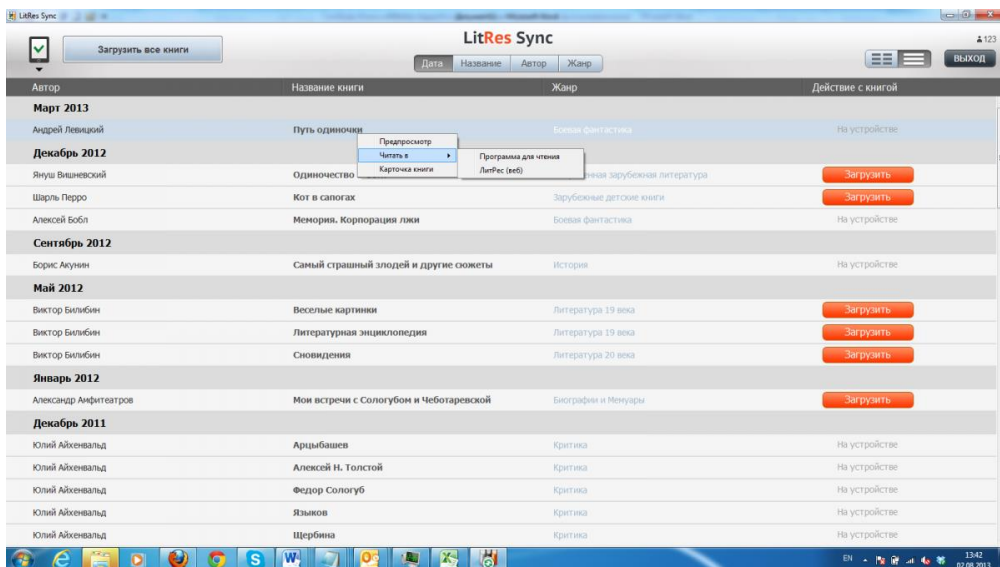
LitRes Sync

Загрузить все книги

LitRes Sync

Дата | Название | Автор | Жанр

123

ВЫХОД

| Автор | Название книги | Жанр | Действие с книгой |
|---|---|---|---|
| **Март 2013** | | | |
| Андрей Левицкий | Путь одиночки | Боевая фантастика | На устройстве |
| **Декабрь 2012** | | | |
| Януш Вишневский | Одиночество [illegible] | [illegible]нная зарубежная литература | Загрузить |
| Шарль Перро | Кот в сапогах | Зарубежные детские книги | Загрузить |
| Алексей Бобл | Мемория. Корпорация лжи | Боевая фантастика | На устройстве |
| **Сентябрь 2012** | | | |
| Борис Акунин | Самый страшный злодей и другие сюжеты | История | На устройстве |
| **Май 2012** | | | |
| Виктор Билибин | Веселые картинки | Литература 19 века | Загрузить |
| Виктор Билибин | Литературная энциклопедия | Литература 19 века | Загрузить |
| Виктор Билибин | Сновидения | Литература 20 века | Загрузить |
| **Январь 2012** | | | |
| Александр Амфитеатров | Мои встречи с Сологубом и Чеботаревской | Биографии и Мемуары | Загрузить |
| **Декабрь 2011** | | | |
| Юлий Айхенвальд | Арцыбашев | Критика | На устройстве |
| Юлий Айхенвальд | Алексей Н. Толстой | Критика | На устройстве |
| Юлий Айхенвальд | Федор Сологуб | Критика | На устройстве |
| Юлий Айхенвальд | Языков | Критика | На устройстве |
| Юлий Айхенвальд | Щербина | Критика | На устройстве |

Предпросмотр
Читать в
Карточка книги

Программа для чтения
ЛитРес (веб)

EN
13:42
02.08.2013